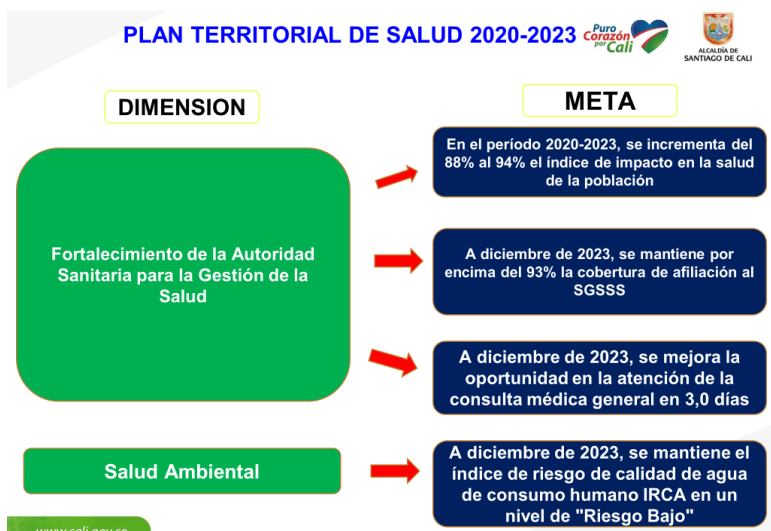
PLAN TERRITORIAL DE SALUD 2020-2023

Puro Corazón por Cali

ALCALDÍA DE SANTIAGO DE CALI

DIMENSION

META

Fortalecimiento de la Autoridad Sanitaria para la Gestión de la Salud

En el período 2020-2023, se incrementa del 88% al 94% el índice de impacto en la salud de la población

A diciembre de 2023, se mantiene por encima del 93% la cobertura de afiliación al SGSSS

A diciembre de 2023, se mejora la oportunidad en la atención de la consulta médica general en 3,0 días

Salud Ambiental

A diciembre de 2023, se mantiene el índice de riesgo de calidad de agua de consumo humano IRCA en un nivel de "Riesgo Bajo"

www.cali.gov.co